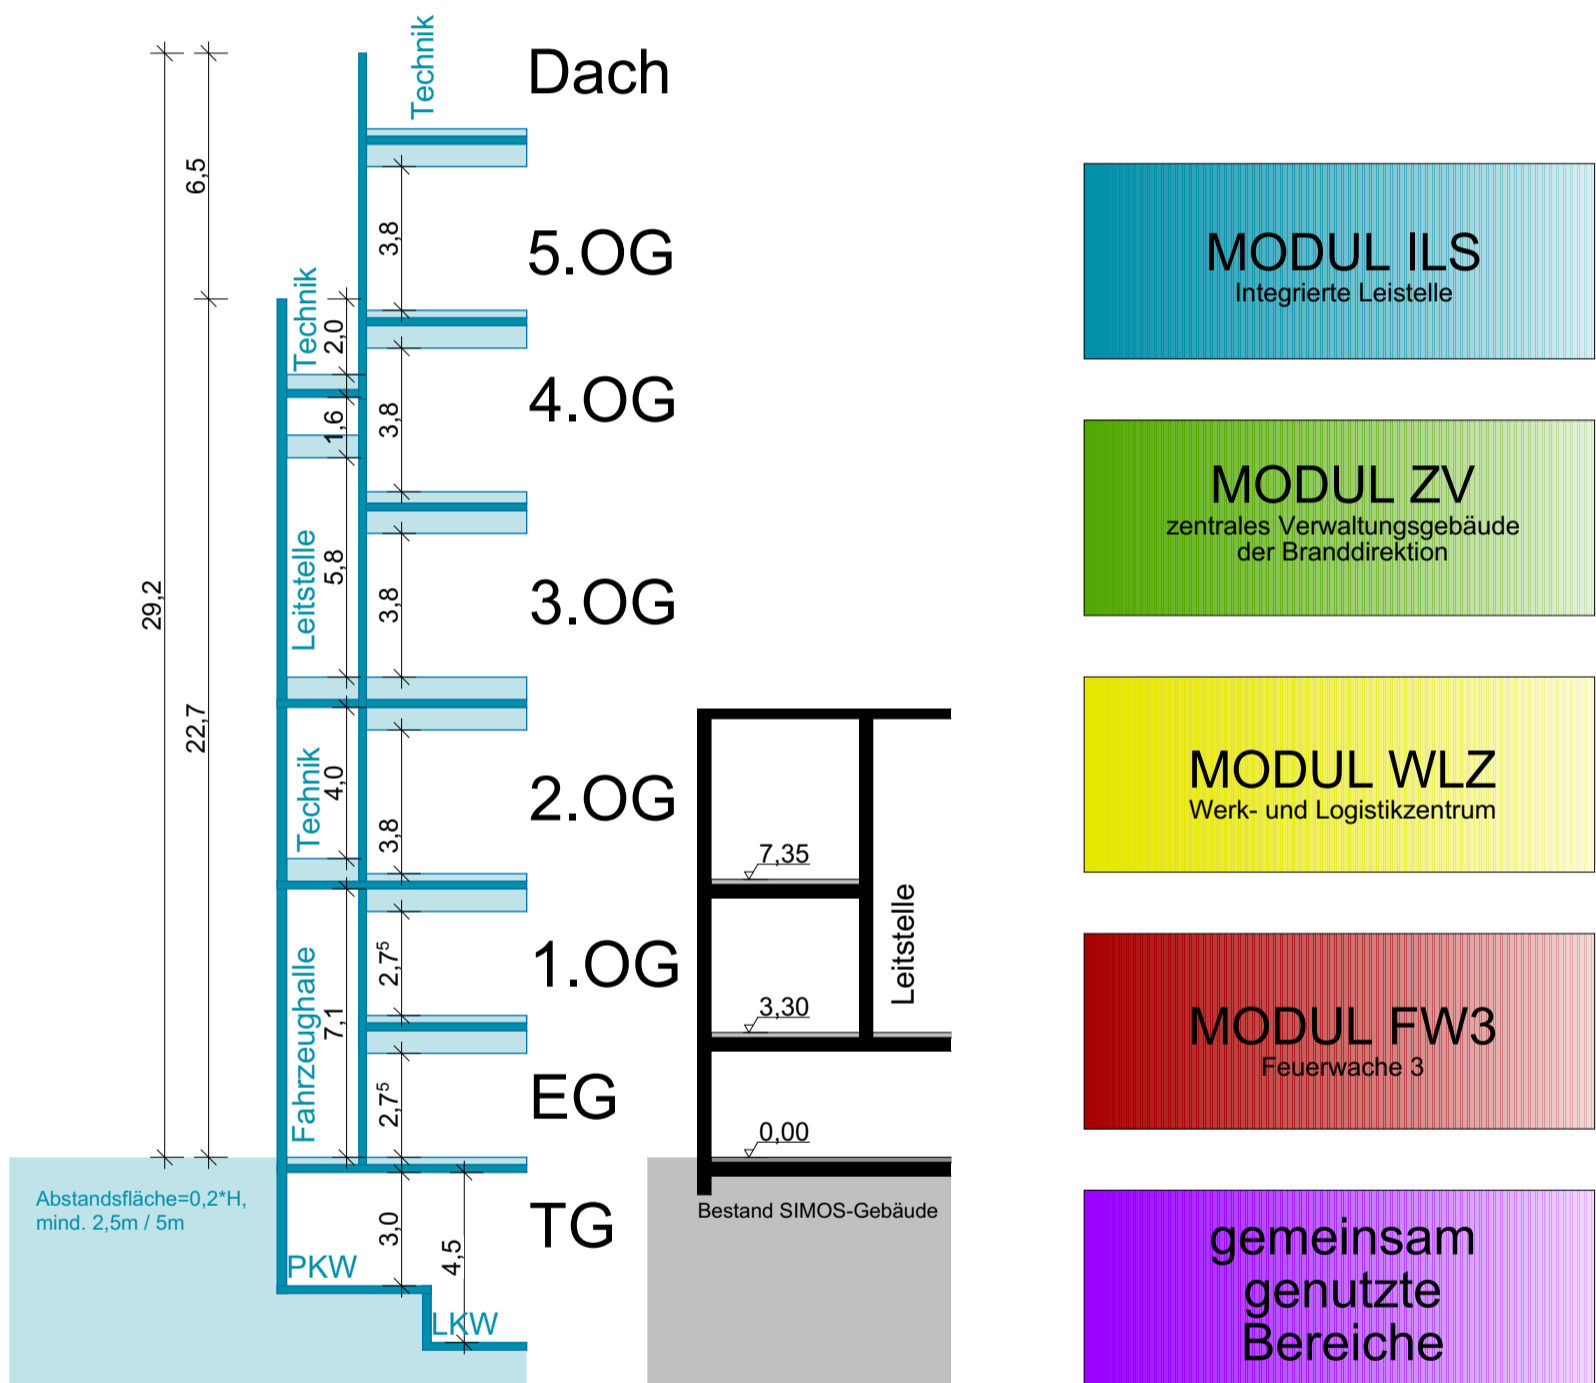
Dach

5.OG

4.OG

3.OG

2.OG

1.OG

EG

TG

Technik

Technik

Leitstelle

Technik

Fahrzeughalle

29,2

6,5

22,7

3,8

2,0

1,6

3,8

5,8

3,8

4,0

3,8

7,1

$2,7^5$

$2,7^5$

3,0

4,5

Abstandsfläche=0,2*H, mind. 2,5m / 5m

PKW

LKW

7,35

3,30

0,00

Leitstelle

Bestand SIMOS-Gebäude

MODUL ILS
Integrierte Leistelle

MODUL ZV
zentrales Verwaltungsgebäude der Branddirektion

MODUL WLZ
Werk- und Logistikzentrum

MODUL FW3
Feuerwache 3

gemeinsam genutzte Bereiche